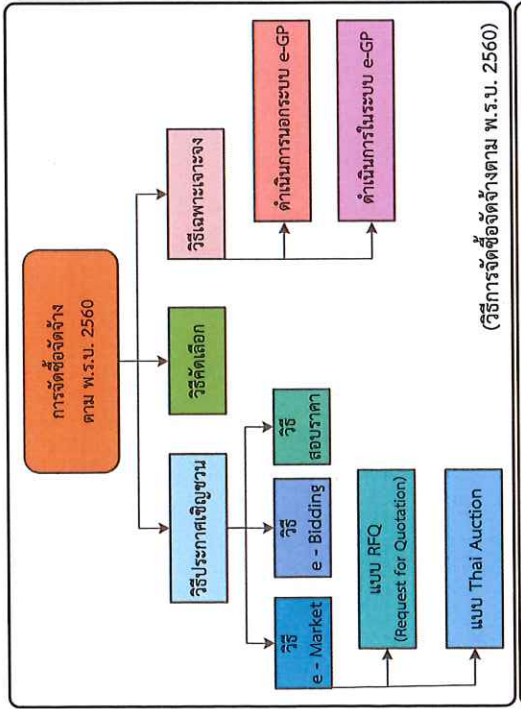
การจัดซื้อจัดจ้าง ตาม พ.ร.บ. 2560

วิธีประกาศเชิญชวน

วิธีคัดเลือก

วิธีเฉพาะเจาะจง

วิธี e - Market

วิธี e - Bidding

วิธี สอบราคา

แบบ RFQ (Request for Quotation)

แบบ Thai Auction

ดำเนินการนอกระบบ e-GP

ดำเนินการในระบบ e-GP

(วิธีการจัดซื้อจัดจ้างตาม พ.ร.บ. 2560)